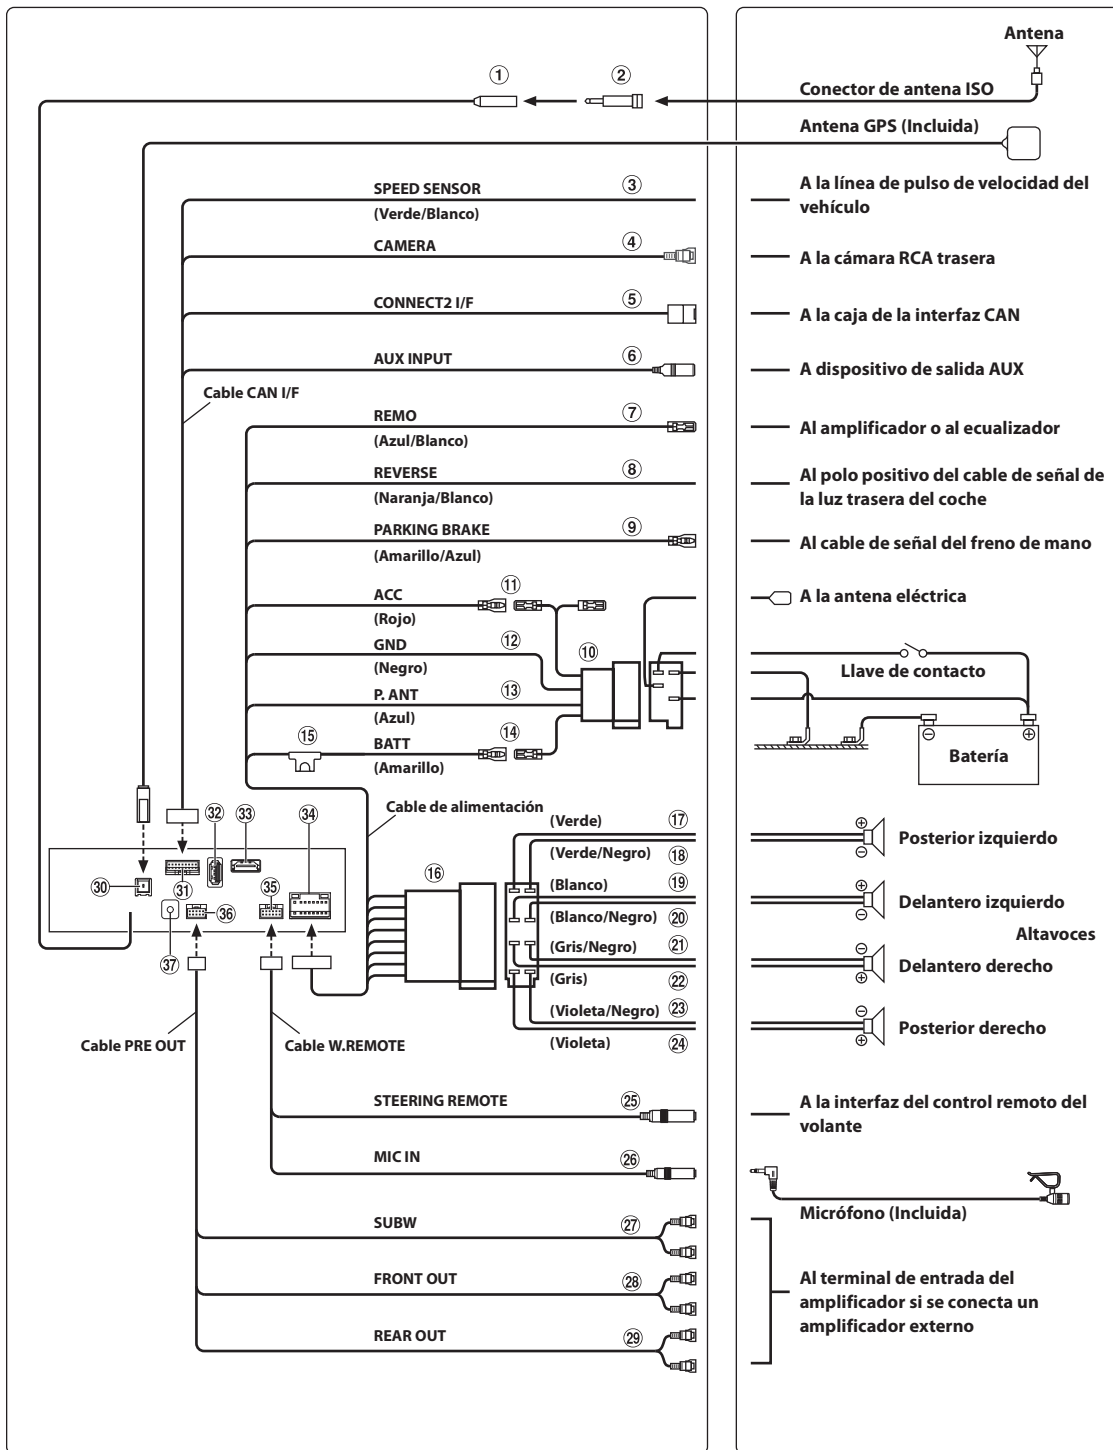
Antena

Conector de antena ISO

① ②

Antena GPS (Incluida)

SPEED SENSOR ③
(Verde/Blanco)

A la línea de pulso de velocidad del vehículo

CAMERA ④

A la cámara RCA trasera

CONNECT2 I/F ⑤

A la caja de la interfaz CAN

AUX INPUT ⑥

A dispositivo de salida AUX

Cable CAN I/F

REMO ⑦
(Azul/Blanco)

Al amplificador o al ecualizador

REVERSE ⑧
(Naranja/Blanco)

Al polo positivo del cable de señal de la luz trasera del coche

PARKING BRAKE ⑨
(Amarillo/Azul)

Al cable de señal del freno de mano

ACC ⑪
(Rojo)

A la antena eléctrica

GND ⑫
(Negro)

⑩

Llave de contacto

P. ANT ⑬
(Azul)

⑮ BATT ⑭
(Amarillo)

Batería

Cable de alimentación

㉜ ㉝ ㉞

㉚ ㉛ ㉟ ㊱ ㊲

⑯

(Verde) ⑰
(Verde/Negro) ⑱
(Blanco) ⑲
(Blanco/Negro) ⑳
(Gris/Negro) ㉑
(Gris) ㉒
(Violeta/Negro) ㉓
(Violeta) ㉔

Posterior izquierdo

Delantero izquierdo

Altavoces

Delantero derecho

Posterior derecho

Cable PRE OUT

Cable W.REMOTE

STEERING REMOTE ㉕

A la interfaz del control remoto del volante

MIC IN ㉖

Micrófono (Incluida)

SUBW ㉗

FRONT OUT ㉘

REAR OUT ㉙

Al terminal de entrada del amplificador si se conecta un amplificador externo